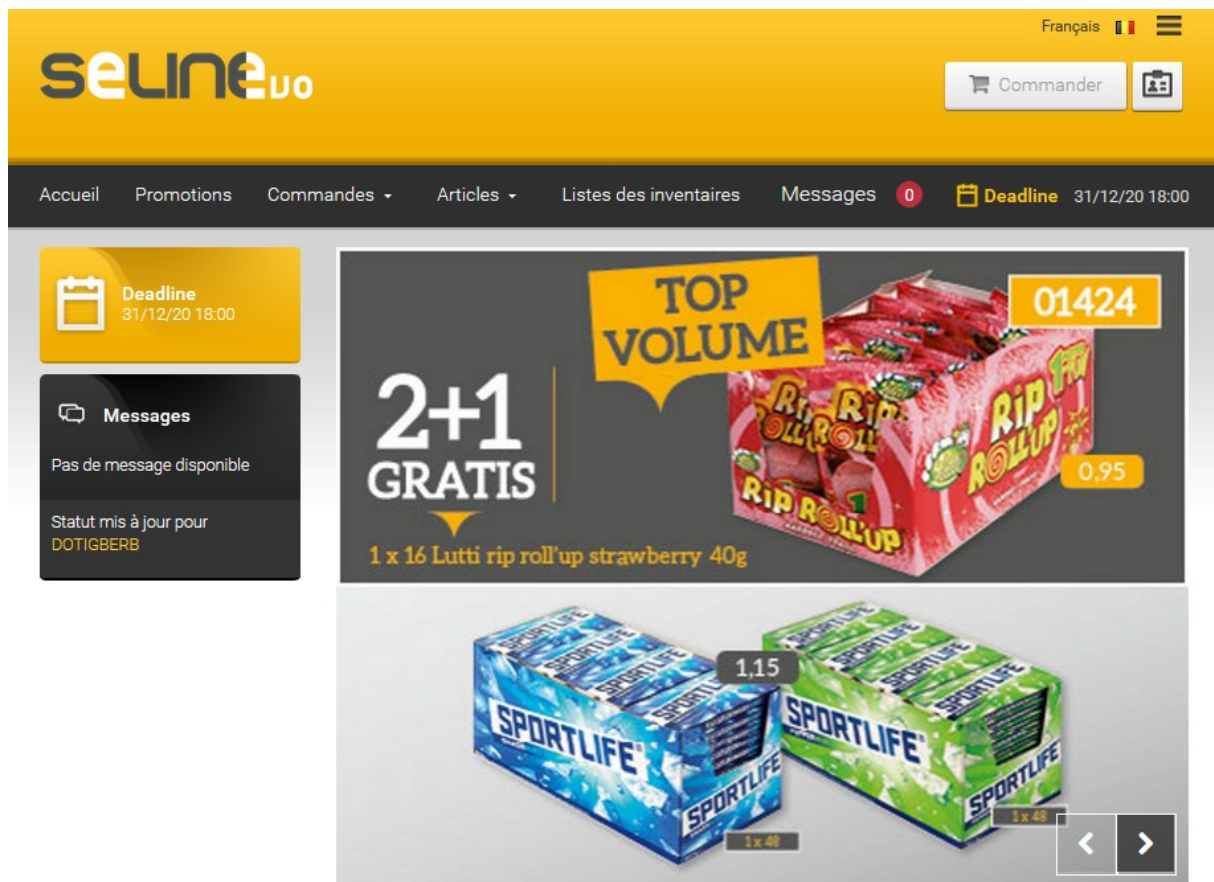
Français

SELINE VO

Commander

Accueil Promotions Commandes Articles Listes des inventaires Messages 0 Deadline 31/12/20 18:00

Deadline
31/12/20 18:00

Messages

Pas de message disponible

Statut mis à jour pour
DOTIGBERB

TOP VOLUME

01424

2+1 GRATIS

RIP ROLL'UP

0,95

1 x 16 Lutti rip roll'up strawberry 40g

1,15

SPORTLIFE

SPORTLIFE

SPORTLIFE

SPORTLIFE

1 x 48

1 x 48